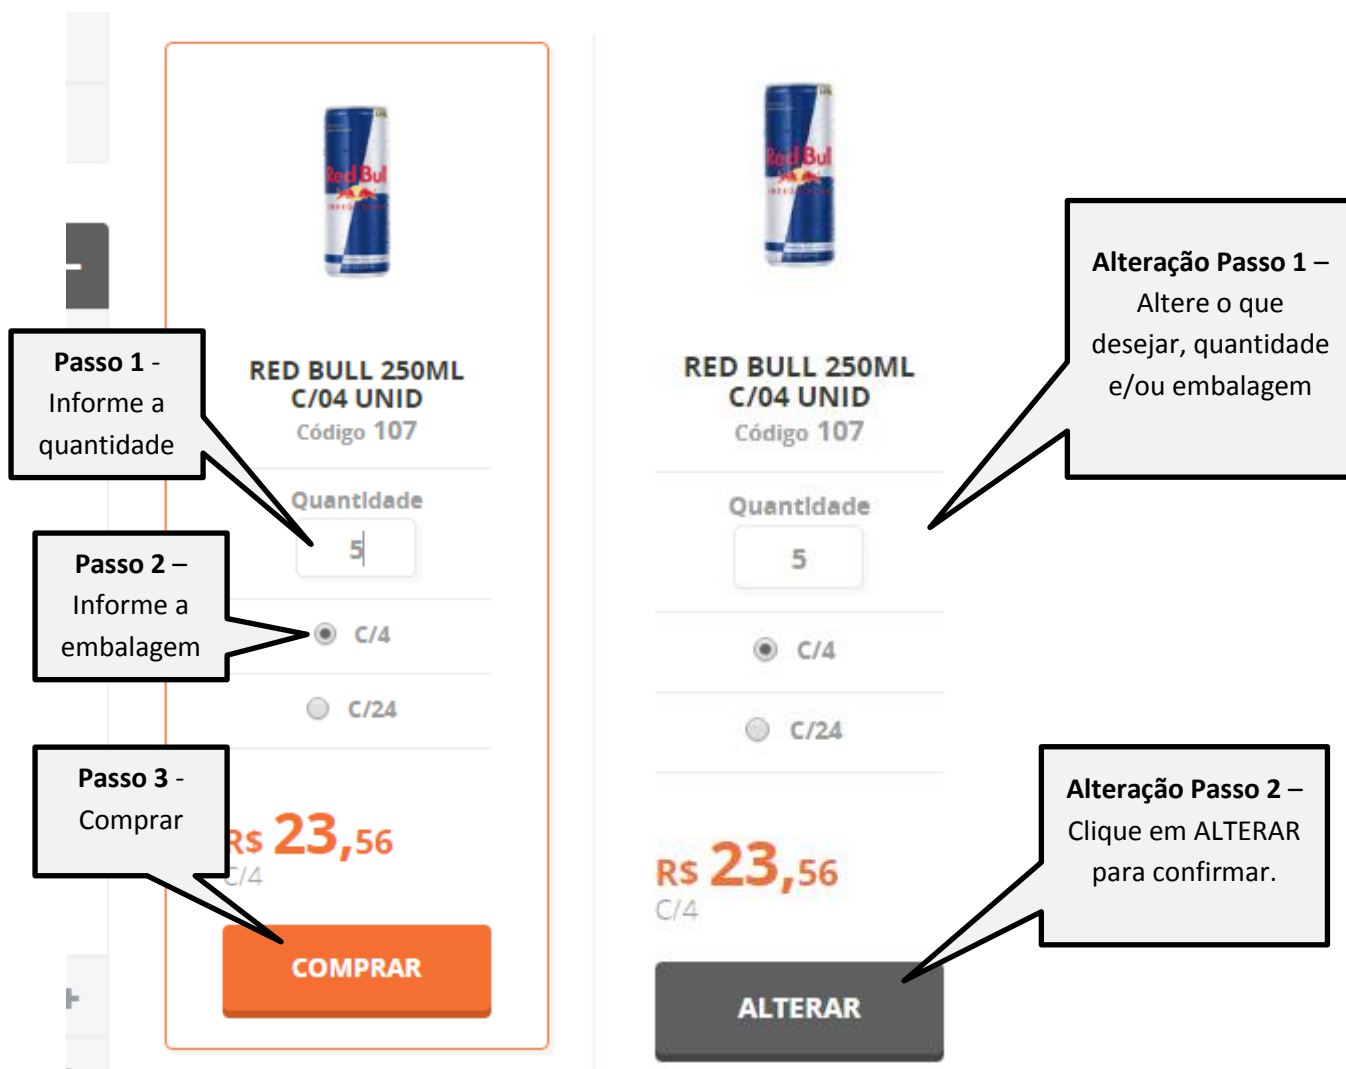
Red Bull

RED BULL 250ML C/04 UNID
Código 107

Quantidade
5

C/4

C/24

R$ 23,56
C/4

COMPRAR

Passo 1 - Informe a quantidade

Passo 2 – Informe a embalagem

Passo 3 - Comprar

Red Bull

RED BULL 250ML C/04 UNID
Código 107

Quantidade
5

C/4

C/24

R$ 23,56
C/4

ALTERAR

Alteração Passo 1 – Altere o que desejar, quantidade e/ou embalagem

Alteração Passo 2 – Clique em ALTERAR para confirmar.